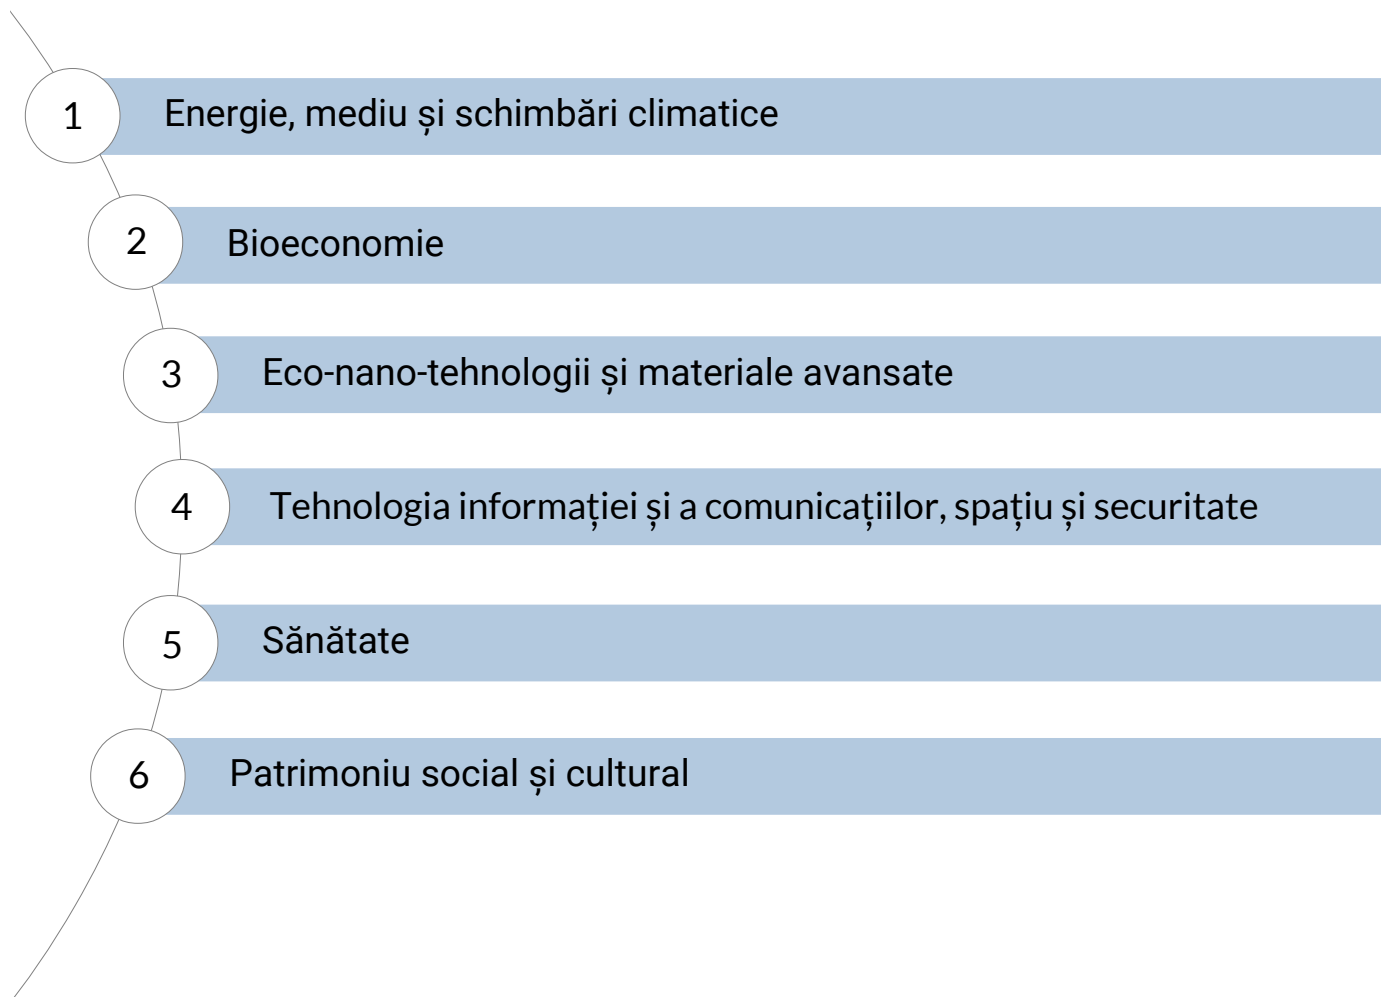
1 Energie, mediu și schimbări climatice

2 Bioeconomie

3 Eco-nano-tehnologii și materiale avansate

4 Tehnologia informației și a comunicațiilor, spațiu și securitate

5 Sănătate

6 Patrimoniu social și cultural